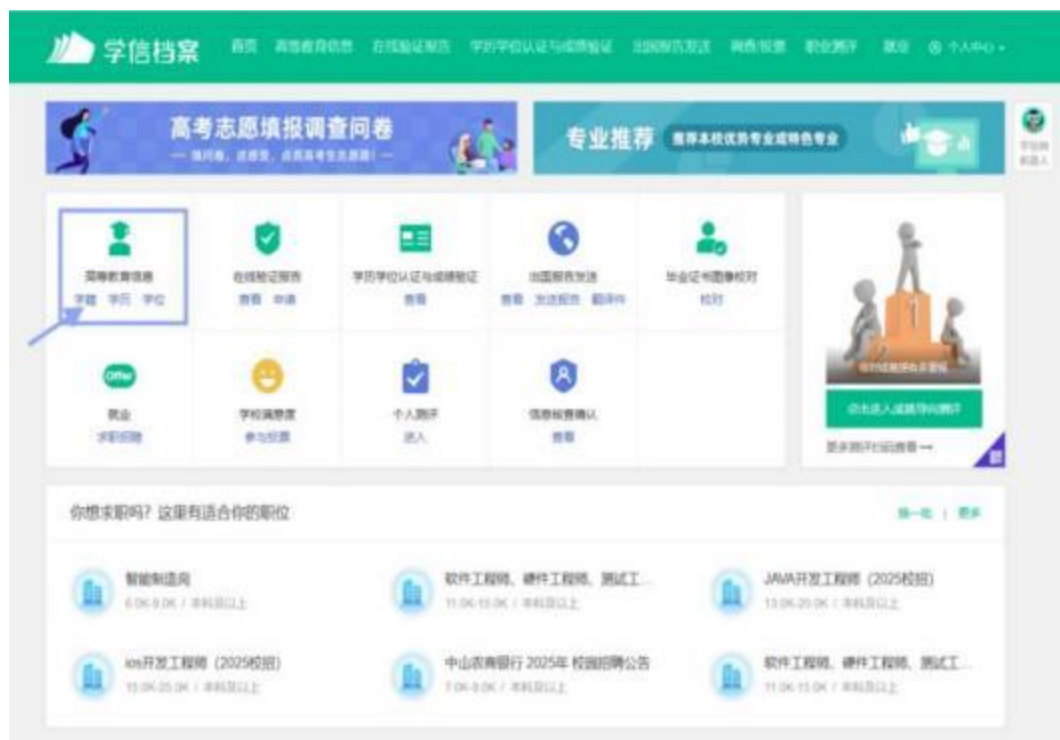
学信档案 首页 高等教育信息 在线验证报告 学历学位认证与成绩验证 出国报告发送 调查/投票 职业测评 就业 个人中心

高考志愿填报调查问卷
— 填问卷，送感受，点亮高考生志愿路！ —

专业推荐 推荐本校优势专业或特色专业

高等教育信息
学籍 学历 学位

在线验证报告
查看 申请

学历学位认证与成绩验证
查看

出国报告发送
查看 发送报告 翻译件

毕业证书图像校对
校对

Offer
就业
求职招聘

学校满意度
参与投票

个人测评
进入

信息核查确认
查看

点击进入成就导向测评

更多测评功能查看 →

你想求职吗？这里有适合你的职位

换一批 | 更多

智能制造岗
6.0K-9.0K / 本科及以上

软件工程师、硬件工程师、测试工...
11.0K-15.0K / 本科及以上

JAVA开发工程师（2025校招）
13.0K-20.0K / 本科及以上

ios开发工程师（2025校招）
15.0K-25.0K / 本科及以上

中山农商银行 2025年 校园招聘公告
7.0K-9.0K / 本科及以上

软件工程师、硬件工程师、测试工...
11.0K-15.0K / 本科及以上